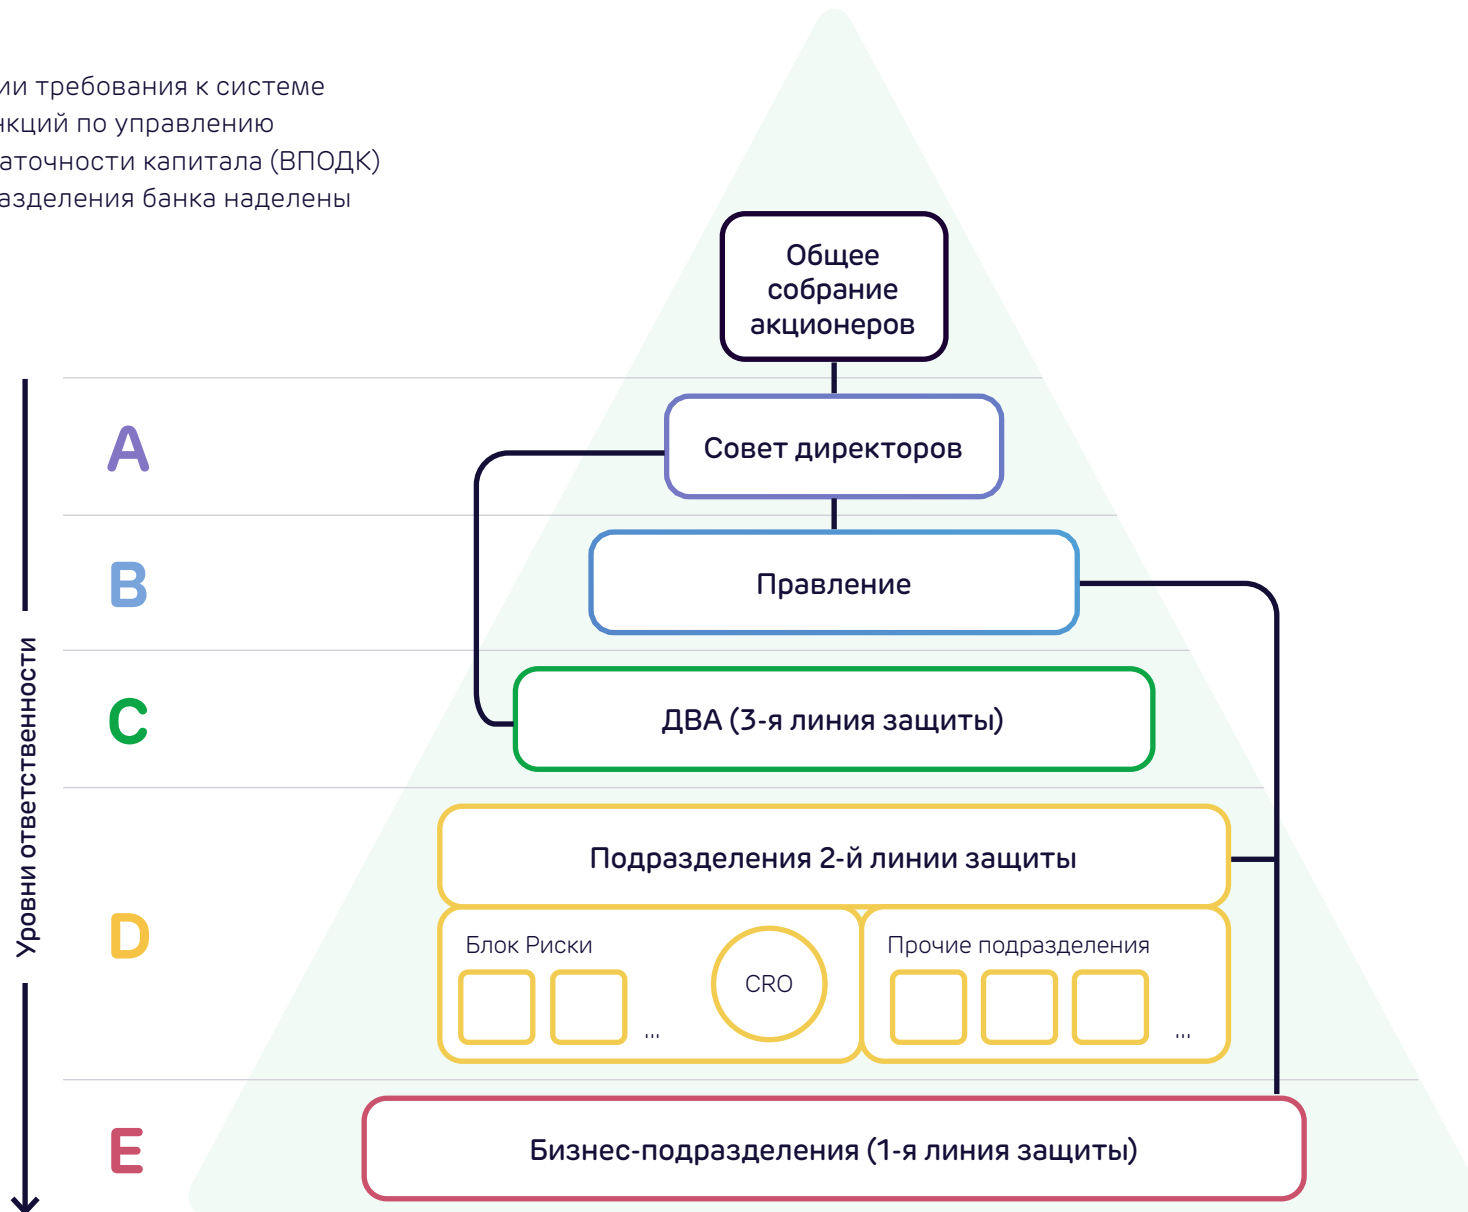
ии требования к системе
нкций по управлению
аточности капитала (ВПОДК)
азделения банка наделены

Общее собрание акционеров

A

Совет директоров

B

Правление

C

ДВА (3-я линия защиты)

D

Подразделения 2-й линии защиты

Блок Риски

CRO

...

Прочие подразделения

...

E

Бизнес-подразделения (1-я линия защиты)

Уровни ответственности